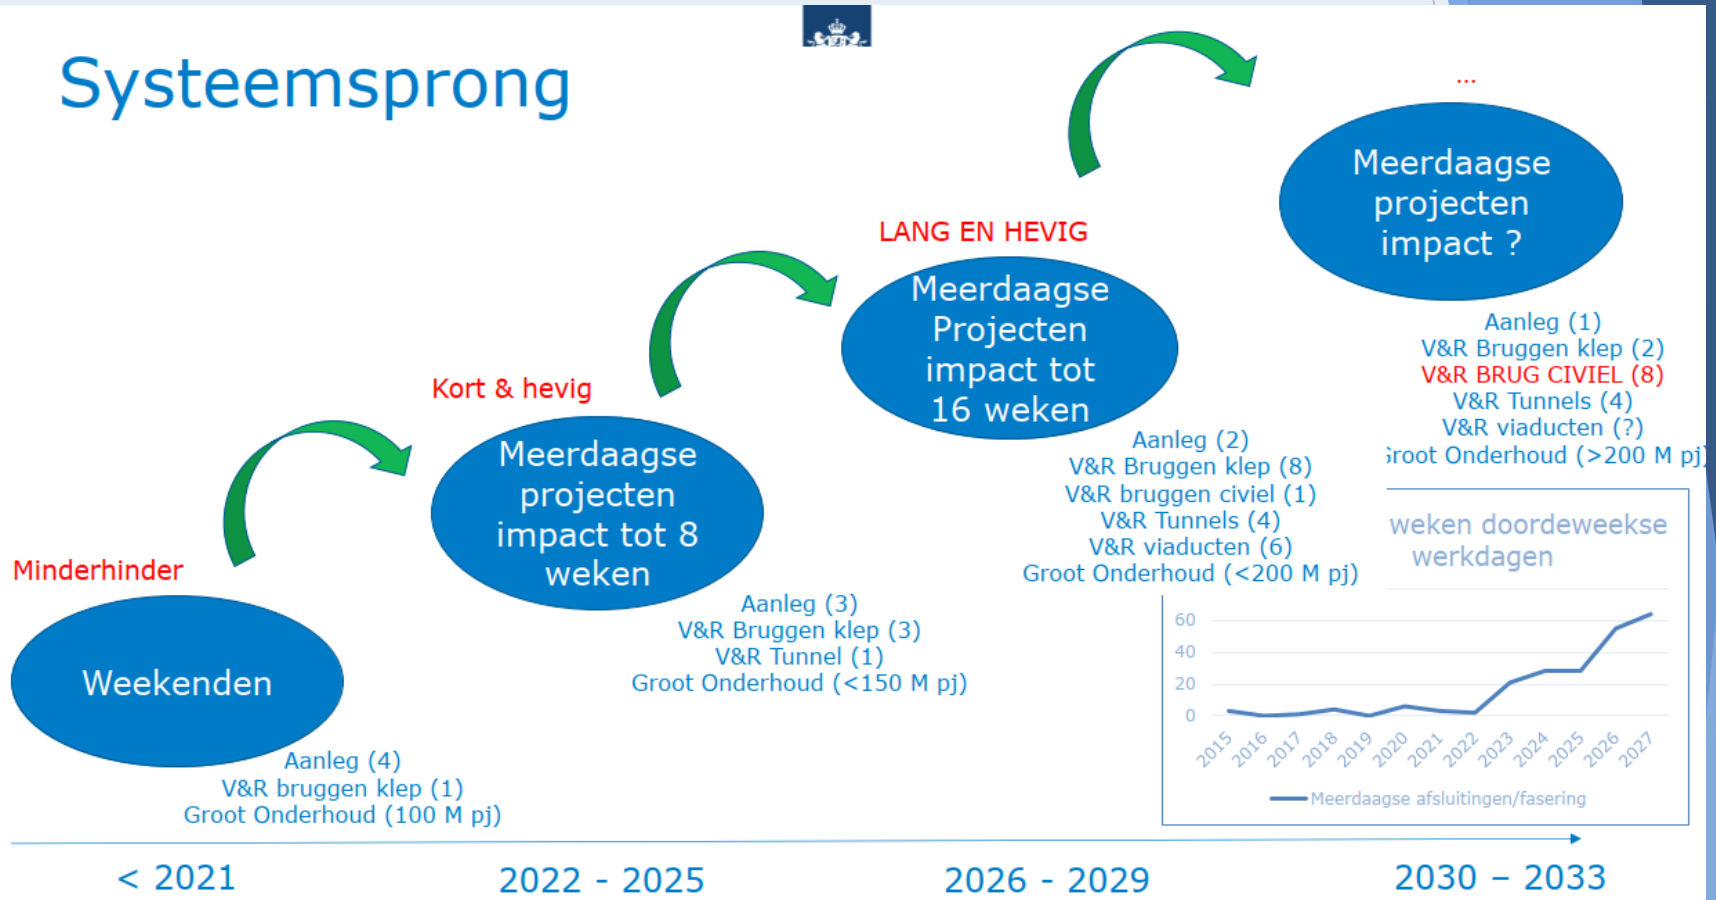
Systeemsprong

...

Meerdaagse projecten impact ?

LANG EN HEVIG

Meerdaagse Projecten impact tot 16 weken

Kort & hevig

Meerdaagse projecten impact tot 8 weken

Minderhinder

Weekenden

Aanleg (1)
V&R Bruggen klep (2)
V&R BRUG CIVIEL (8)
V&R Tunnels (4)
V&R viaducten (?)
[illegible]root Onderhoud (>200 M pj)

Aanleg (2)
V&R Bruggen klep (8)
V&R bruggen civiel (1)
V&R Tunnels (4)
V&R viaducten (6)
Groot Onderhoud (<200 M pj)

Aanleg (3)
V&R Bruggen klep (3)
V&R Tunnel (1)
Groot Onderhoud (<150 M pj)

Aanleg (4)
V&R bruggen klep (1)
Groot Onderhoud (100 M pj)

weken doordeweekse werkdagen

60
40
20
0
2015 2016 2017 2018 2019 2020 2021 2022 2023 2024 2025 2026 2027
Meerdaagse afsluitingen/fasering

< 2021
2022 - 2025
2026 - 2029
2030 – 2033